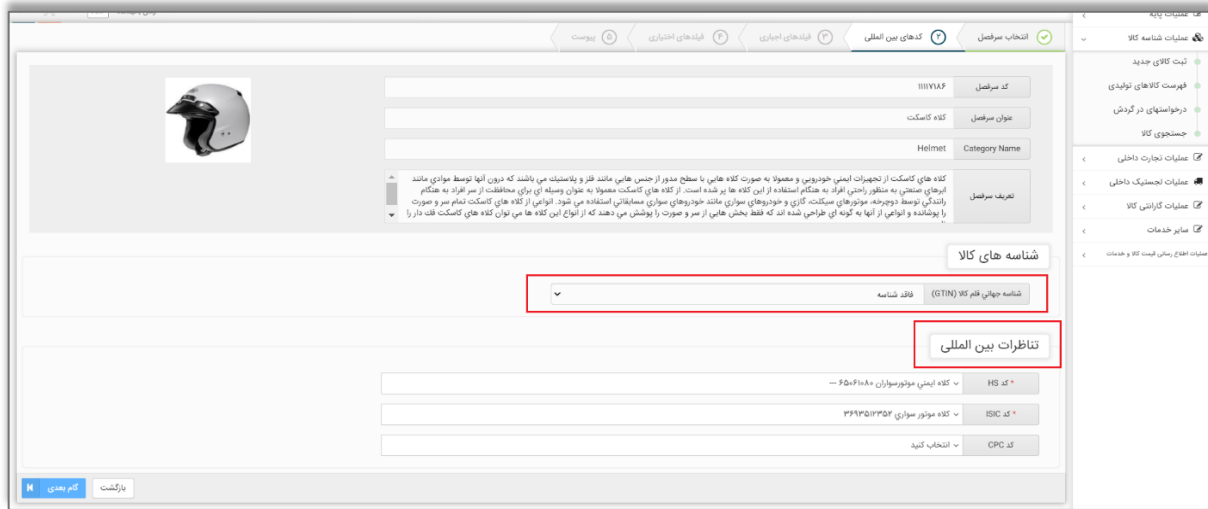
عملیات پایه
عملیات شناسه کالا
ثبت کالای جدید
فهرست کالاهای تولیدی
درخواستهای در گردش
جستجوی کالا
عملیات تجارت داخلی
عملیات لجستیک داخلی
عملیات گارانتی کالا
سایر خدمات
عملیات اطلاع رسانی قیمت کالا و خدمات

انتخاب سرفصل
② کدهای بین المللی
③ فیلدهای اجباری
④ فیلدهای اختیاری
⑤ پیوست

کد سرفصل | ۱۱۱۱۷۱۸۶
عنوان سرفصل | کلاه کاسکت
Category Name | Helmet
تعریف سرفصل | کلاه های کاسکت از تجهیزات ایمنی خودرویی و معمولا به صورت کلاه هایی با سطح مدور از جنس هایی مانند فلز و پلاستیک می باشند که درون آنها توسط موادی مانند ابرهای صنعتی به منظور راحتی افراد به هنگام استفاده از این کلاه ها پر شده است. از کلاه های کاسکت معمولا به عنوان وسیله ای برای محافظت از سر افراد به هنگام رانندگی توسط دوچرخه، موتورهای سیکلت، گاری و خودروهای سواری مانند خودروهای سواری مسابقاتی استفاده می شود. انواعی از کلاه های کاسکت تمام سر و صورت را پوشانده و انواعی از آنها به گونه ای طراحی شده اند که فقط بخش هایی از سر و صورت را پوشش می دهند که از انواع این کلاه ها می توان کلاه های کاسکت فک دار را

شناسه های کالا
شناسه جهانی قلم کالا (GTIN) | فاقد شناسه

تناظرات بین المللی
* کد HS | کلاه ایمنی موتورسواران ۶۵۰۶۱۰۸۰ —
* کد ISIC | کلاه موتور سواری ۳۶۹۳۵۱۲۳۵۲
کد CPC | انتخاب کنید

گام بعدی
بازگشت